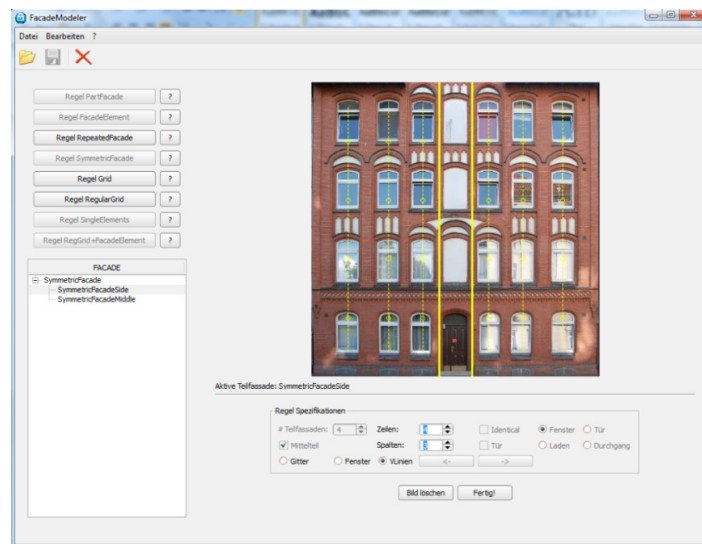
FacadeModeler

Datei Bearbeiten ?

Regel PartFacade ?
Regel FacadeElement ?
Regel RepeatedFacade ?
Regel SymmetricFacade ?
Regel Grid ?
Regel RegularGrid ?
Regel SingleElements ?
Regel RegGrid+FacadeElement ?

FACADE
SymmetricFacade
SymmetricFacadeSide
SymmetricFacadeMiddle

Aktive Teilfassade: SymmetricFacadeSide

Regel Spezifikationen
# Teilfassaden: 4
Zeilen: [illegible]
Identical
Fenster
Tür
Mittelteil
Spalten: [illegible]
Tür
Laden
Durchgang
Gitter
Fenster
VLinien
<-
->

Bild löschen
Fertig!